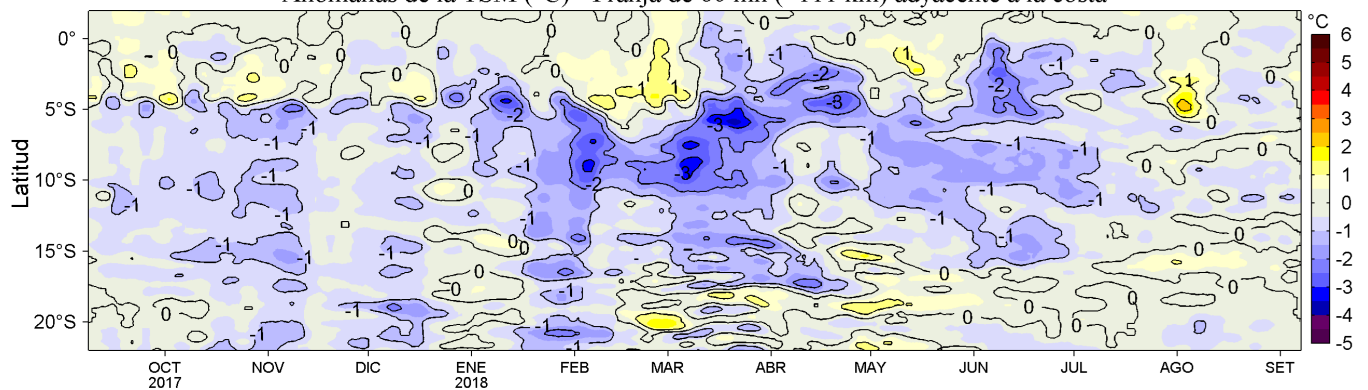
Anomalías de la TSM (°C) - Franja de 60 mn (~111 km) adyacente a la costa

Latitud

0°
5°S
10°S
15°S
20°S

OCT 2017
NOV
DIC
ENE 2018
FEB
MAR
ABR
MAY
JUN
JUL
AGO
SET

°C
6
5
4
3
2
1
0
-1
-2
-3
-4
-5

0 0 0 0 0 0 0 0 0 0 0 0 0 0 0 0 0 0 0 0 0
-1 -1 -1 -1 -1 -1 -1 -1 -1 -1 -1 -1 -1 -1 -1 -1 -1 -1 -1 -1 -1 -1 -1
1 1 1 1
-2 -2 -2 -2
-3 -3 -3